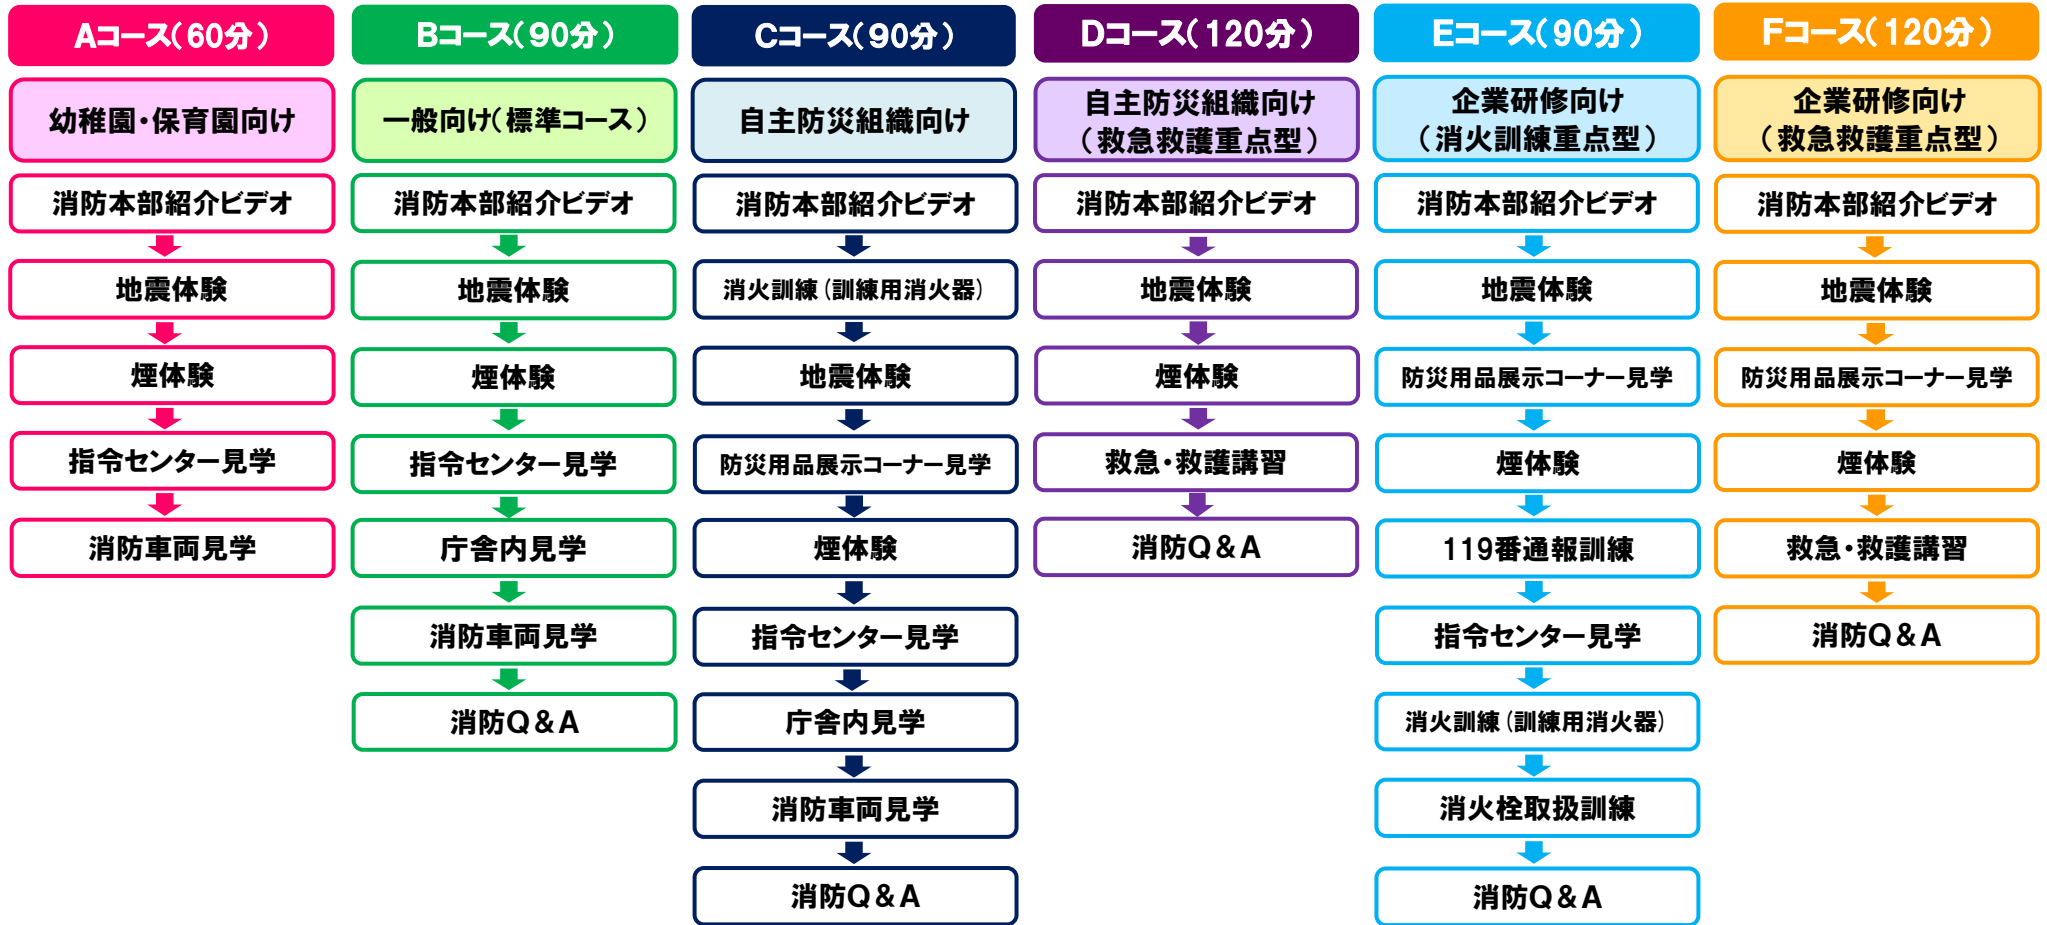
Aコース(60分)

幼稚園・保育園向け

消防本部紹介ビデオ

地震体験

煙体験

指令センター見学

消防車両見学

Bコース(90分)

一般向け(標準コース)

消防本部紹介ビデオ

地震体験

煙体験

指令センター見学

庁舎内見学

消防車両見学

消防Q&A

Cコース(90分)

自主防災組織向け

消防本部紹介ビデオ

消火訓練(訓練用消火器)

地震体験

防災用品展示コーナー見学

煙体験

指令センター見学

庁舎内見学

消防車両見学

消防Q&A

Dコース(120分)

自主防災組織向け
(救急救護重点型)

消防本部紹介ビデオ

地震体験

煙体験

救急・救護講習

消防Q&A

Eコース(90分)

企業研修向け
(消火訓練重点型)

消防本部紹介ビデオ

地震体験

防災用品展示コーナー見学

煙体験

119番通報訓練

指令センター見学

消火訓練(訓練用消火器)

消火栓取扱訓練

消防Q&A

Fコース(120分)

企業研修向け
(救急救護重点型)

消防本部紹介ビデオ

地震体験

防災用品展示コーナー見学

煙体験

救急・救護講習

消防Q&A